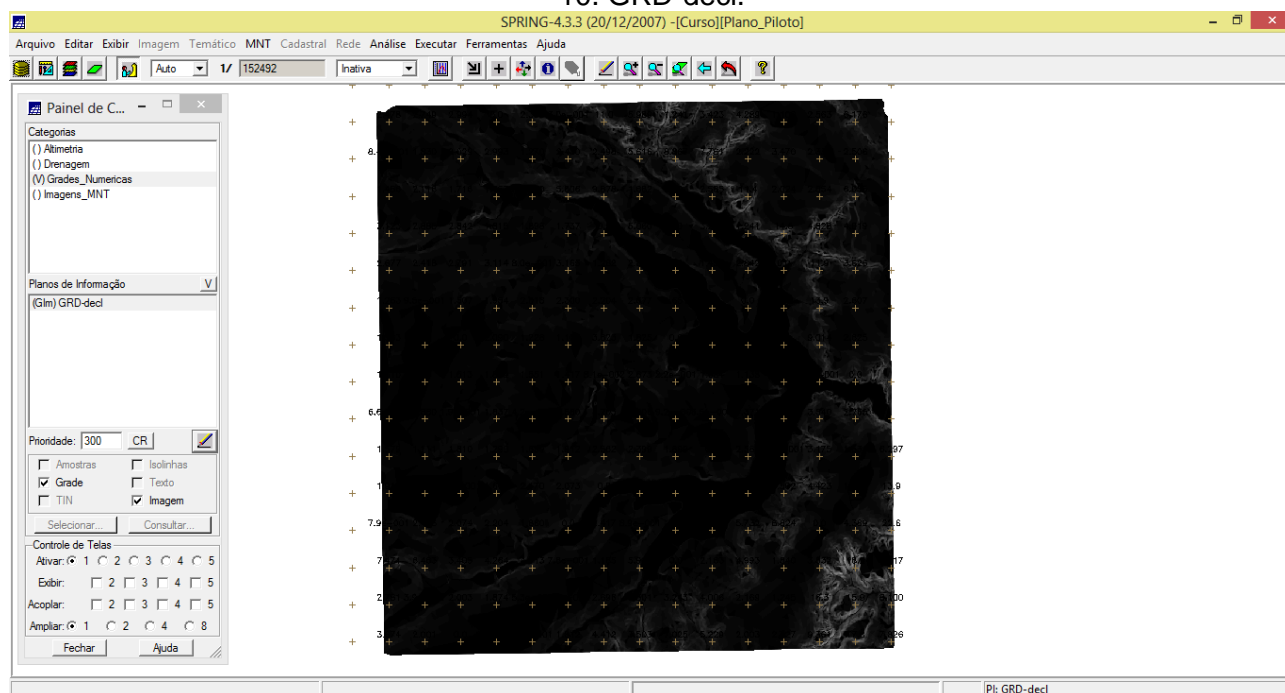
10. GRD-decl.

SPRING-4.3.3 (20/12/2007) -[Curso][Plano_Piloto]

Arquivo Editar Exibir Imagem Temático MNT Cadastral Rede Análise Executar Ferramentas Ajuda

Auto 1/ 152492 Inativa

Painel de C...

Categorias
() Altimetria
() Drenagem
(V) Grades_Numericas
() Imagens_MNT

Planos de Informação V
(Glm) GRD-decl

Prioridade: 300 CR

Amostras Isolinhas
Grade Texto
TIN Imagem

Selecionar... Consultar...

Controle de Telas
Ativar: 1 2 3 4 5
Exibir: 2 3 4 5
Acoplar: 2 3 4 5
Ampliar: 1 2 4 8

Fechar Ajuda

8.
6.6
1
1
7.9
7
2
3.
97
9
6
17
00
26

PI: GRD-decl